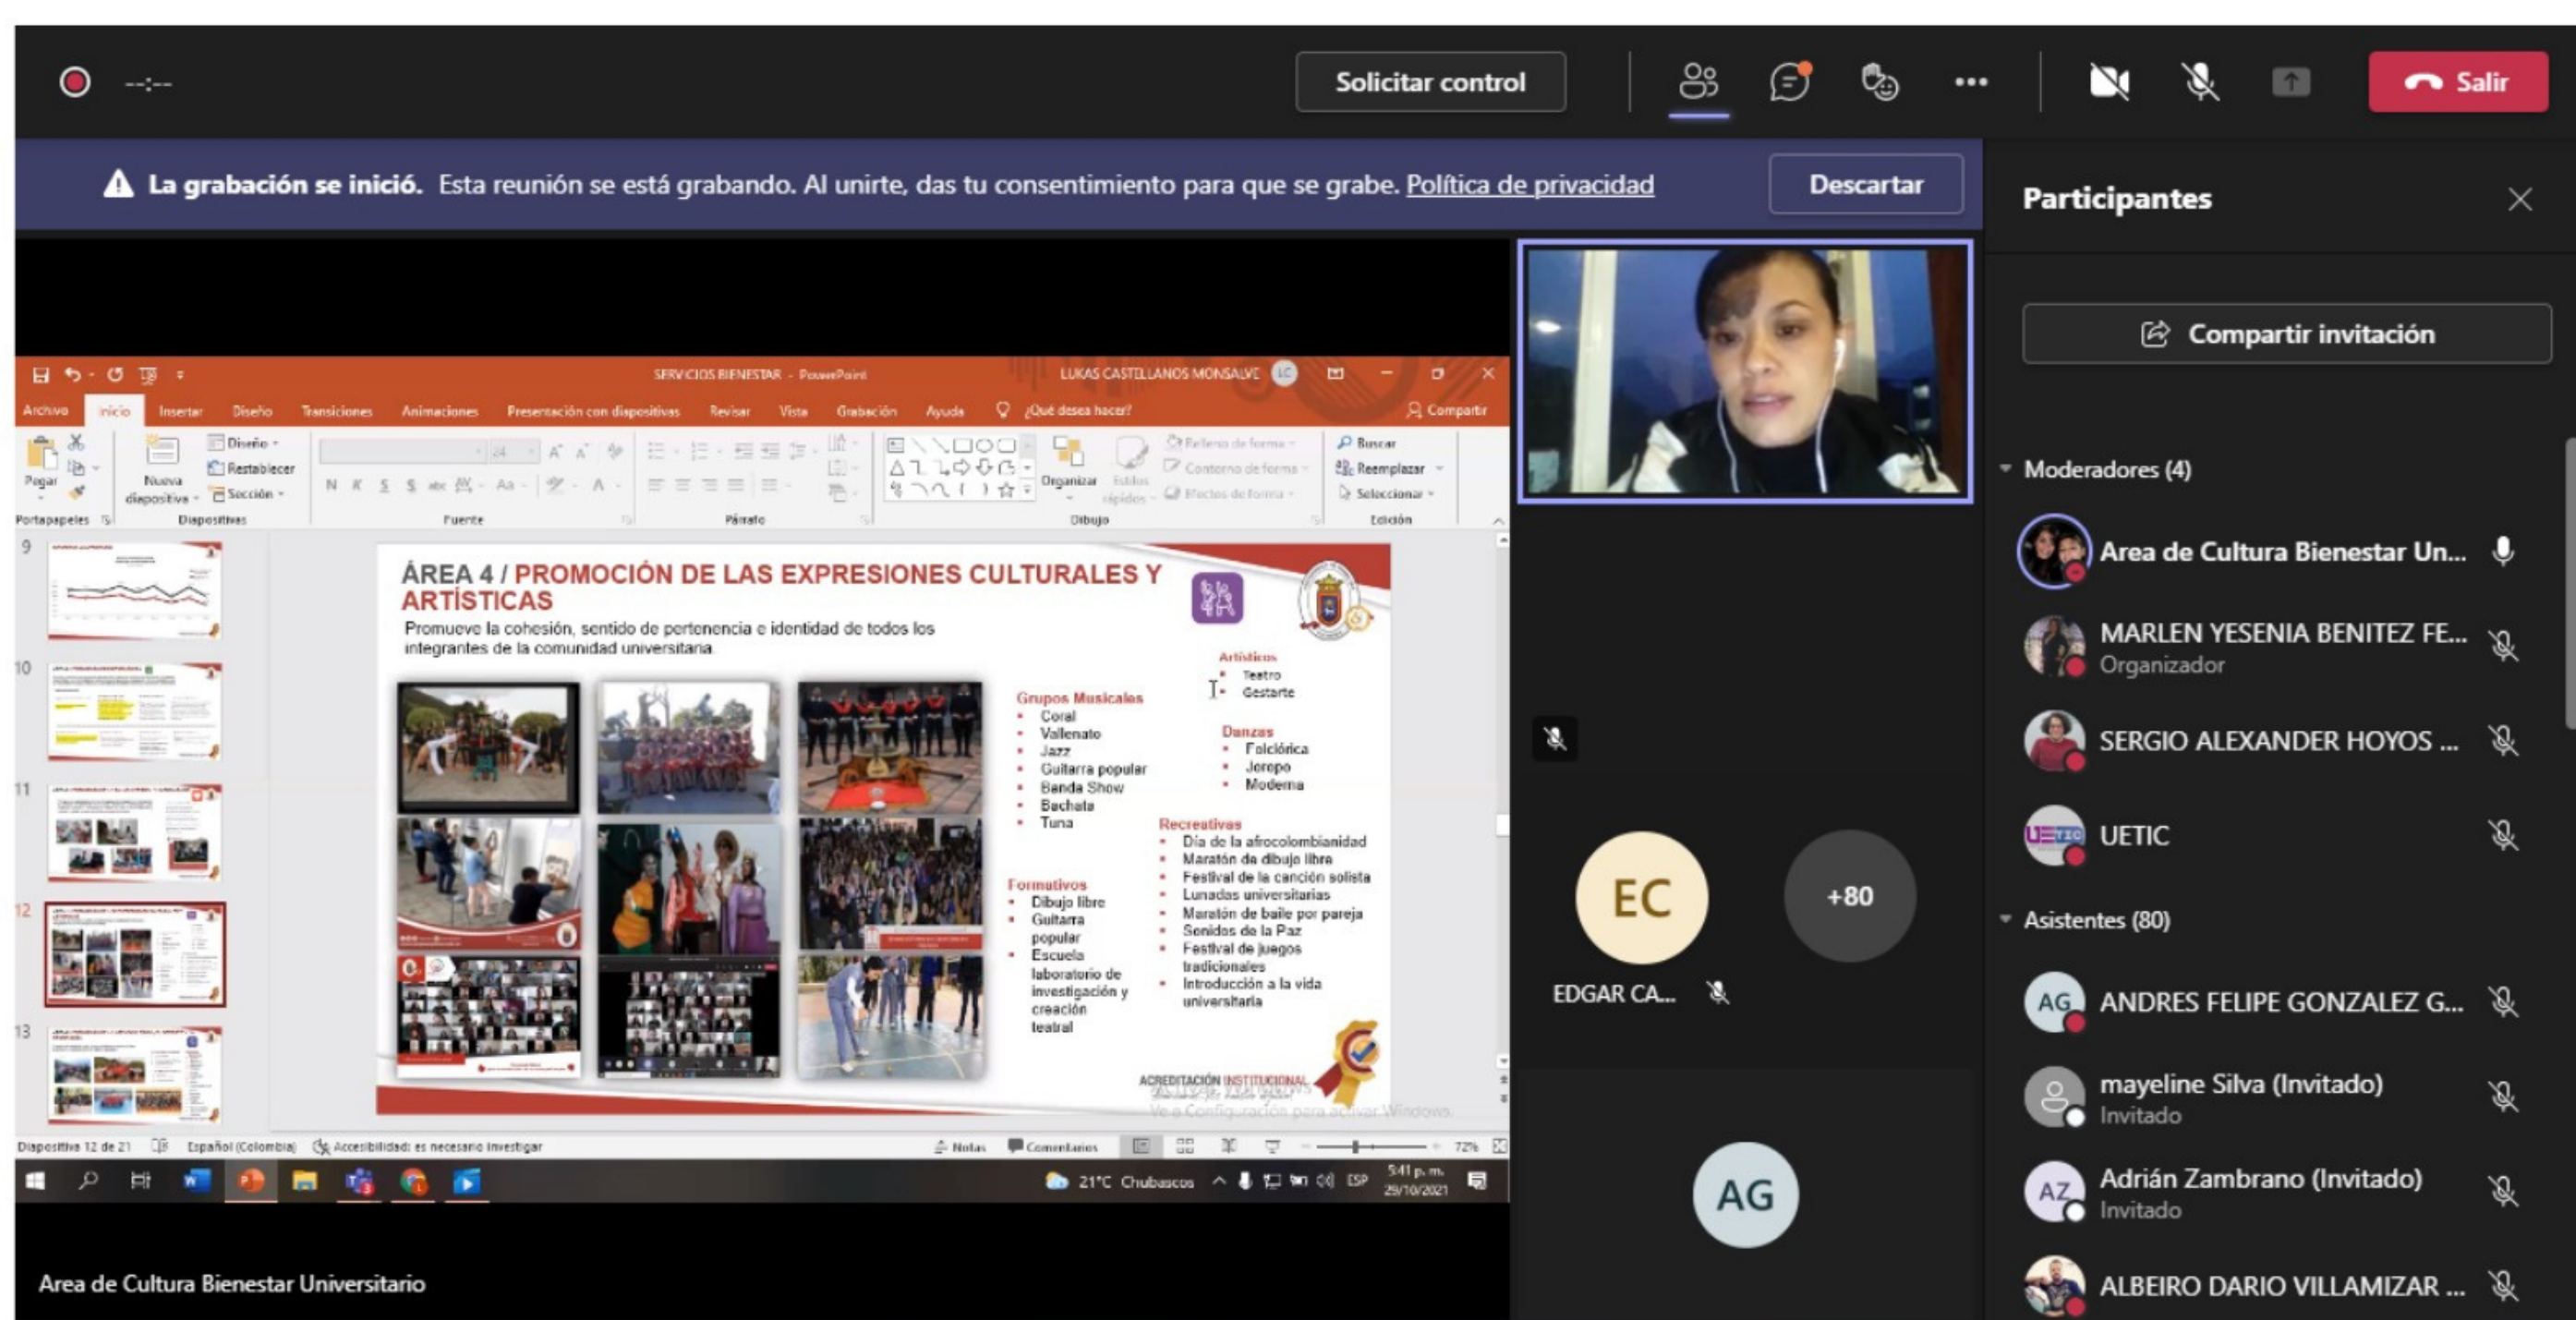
--:--

Solicitar control

Salir

La grabación se inició. Esta reunión se está grabando. Al unirte, das tu consentimiento para que se grabe. Política de privacidad

Descartar

SERVICIOS BIENESTAR - PowerPoint    LUKAS CASTELLANOS MONSALVE

Archivo  Inicio  Insertar  Diseño  Transiciones  Animaciones  Presentación con diapositivas  Revisar  Vista  Grabación  Ayuda  ¿Qué desea hacer?  Compartir

Pegar  Nueva diapositiva  Diseño  Restablecer  Sección  Organizar  Buscar  Reemplazar  Seleccionar

Portapapeles  Diapositivas  Fuente  Párrafo  Dibujo  Edición

ÁREA 4 / PROMOCIÓN DE LAS EXPRESIONES CULTURALES Y ARTÍSTICAS

Promueve la cohesión, sentido de pertenencia e identidad de todos los integrantes de la comunidad universitaria

Grupos Musicales
- Coral
- Vallenato
- Jazz
- Guitarra popular
- Banda Show
- Bachata
- Tuna

Artísticos
- Teatro
- Gestarte

Danzas
- Folclórica
- Joropo
- Moderna

Formativos
- Dibujo libre
- Guitarra popular
- Escuela laboratorio de investigación y creación teatral

Recreativas
- Día de la afrocolombianidad
- Maratón de dibujo libre
- Festival de la canción solista
- Lunadas universitarias
- Maratón de baile por pareja
- Sonidos de la Paz
- Festival de juegos tradicionales
- Introducción a la vida universitaria

ACREDITACIÓN INSTITUCIONAL

Ve a Configuración para activar Windows.

Diapositiva 12 de 21  Español (Colombia)  Accesibilidad: es necesario investigar  Notas  Comentarios  72%

21°C Chubascos  ESP  5:41 p. m. 29/10/2021

Area de Cultura Bienestar Universitario

EC
EDGAR CA...
+80
AG

Participantes

Compartir invitación

Moderadores (4)
Area de Cultura Bienestar Un...
MARLEN YESENIA BENITEZ FE...
Organizador
SERGIO ALEXANDER HOYOS ...
UETIC

Asistentes (80)
AG ANDRES FELIPE GONZALEZ G...
mayeline Silva (Invitado)
Invitado
AZ Adrián Zambrano (Invitado)
Invitado
ALBEIRO DARIO VILLAMIZAR ...